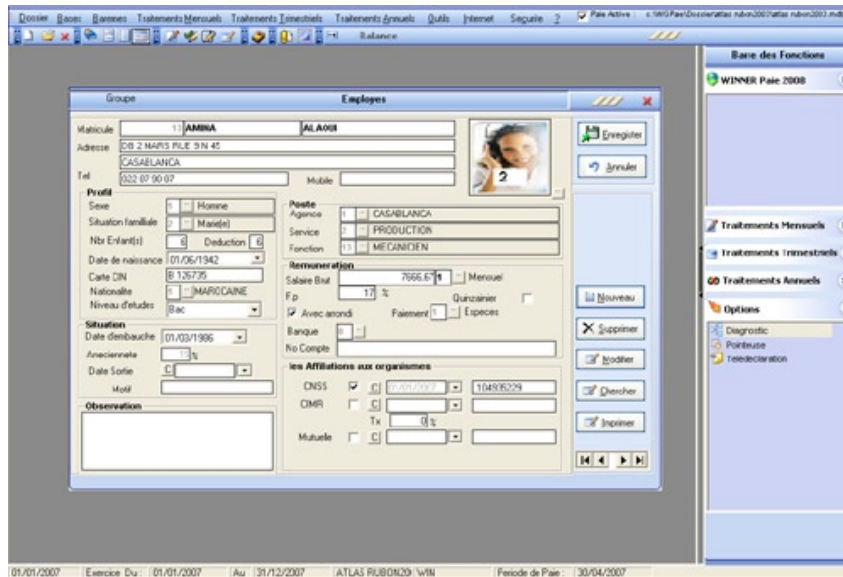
Dossier Bases Baremes Traitements Mensuels Traitements Trimestriels Traitements Annuels Outils Internet Securite ? Paie Active : c:\WG Paie\Dossier\atlas rubon2007\atlas rubon2007.mdb

Balance

Barre des Fonctions

WINNER Paie 2008

Groupe Employes

Matricule 13 AMINA ALAOUI
Adresse DB 2 MARS RUE 9 N 45
CASABLANCA
Tel 022 07 90 07 Mobile

Enregistrer
Annuler

Profil
Sexe 1 Homme
Situation familiale 2 Marie(e)
Nbr Enfant(s) 6 Deduction 6
Date de naissance 01/06/1942
Carte CIN B 126735
Nationalite 1 MAROCAINE
Niveau d'etudes Bac

Poste
Agence 1 CASABLANCA
Service 2 PRODUCTION
Fonction 13 MECANICIEN

Remuneration
Salaire Brut 7666.67 1 Mensuel
F.p 17 %
Quinzainier
Avec arrondi Paiement 1 Especes
Banque 0
No Compte

Situation
Date d'embauche 01/03/1986
Anciennete %
Date Sortie C
Motif

Observation

les Affiliations aux organismes
CNSS C 01/01/2007 104935229
CIMR C
Tx 0 %
Mutuelle C

Nouveau
Supprimer
Modifier
Chercher
Imprimer

Traitements Mensuels
Traitements Trimestriels
Traitements Annuels
Options
Diagnostic
Pointeuse
Teledeclaration

01/01/2007 Exercice Du : 01/01/2007 Au 31/12/2007 ATLAS RUBON20( WIN Periode de Paie : 30/04/2007